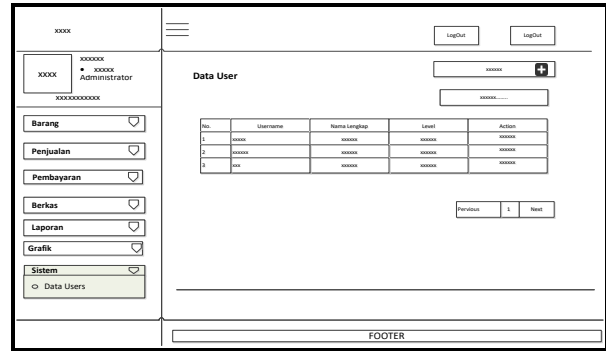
xxxx

xxxx

xxxxxx
• xxxxx
Administrator

xxxxxxxxxxx

Barang

Penjualan

Pembayaran

Berkas

Laporan

Grafik

Sistem

Data Users

LogOut

LogOut

Data User

xxxxxx

xxxxxx.......

| No. | Username | Nama Lengkap | Level | Action |
|---|---|---|---|---|
| 1 | xxxxx | xxxxxx | xxxxxx | xxxxxx |
| 2 | xxxxxx | xxxxxx | xxxxxx | xxxxxx |
| 3 | xxx | xxxxxx | xxxxxx | xxxxxx |

Pervious | 1 | Next

FOOTER